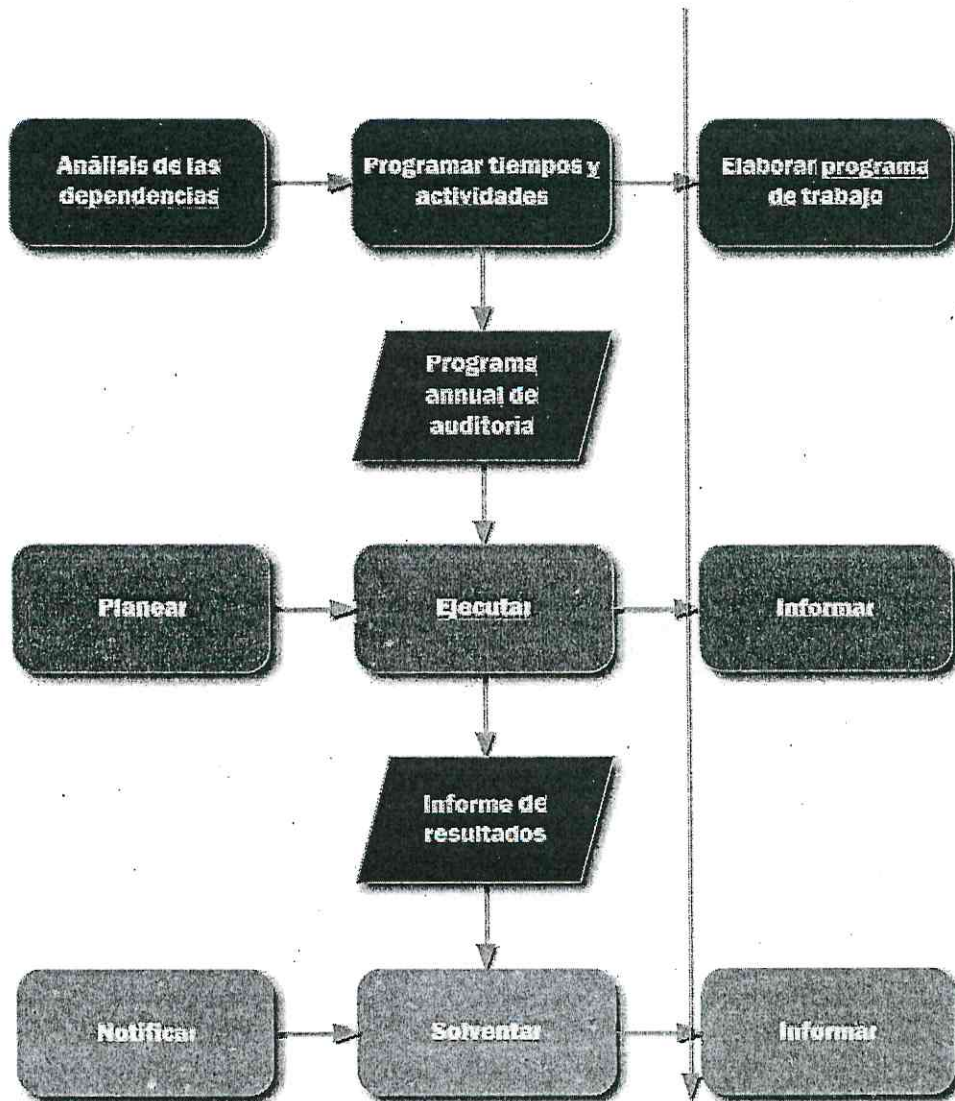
Análisis de las dependencias

Programar tiempos y actividades

Elaborar programa de trabajo

Programa annual de auditoria

Planear

Ejecutar

Informar

Informe de resultados

Notificar

Solventar

Informar